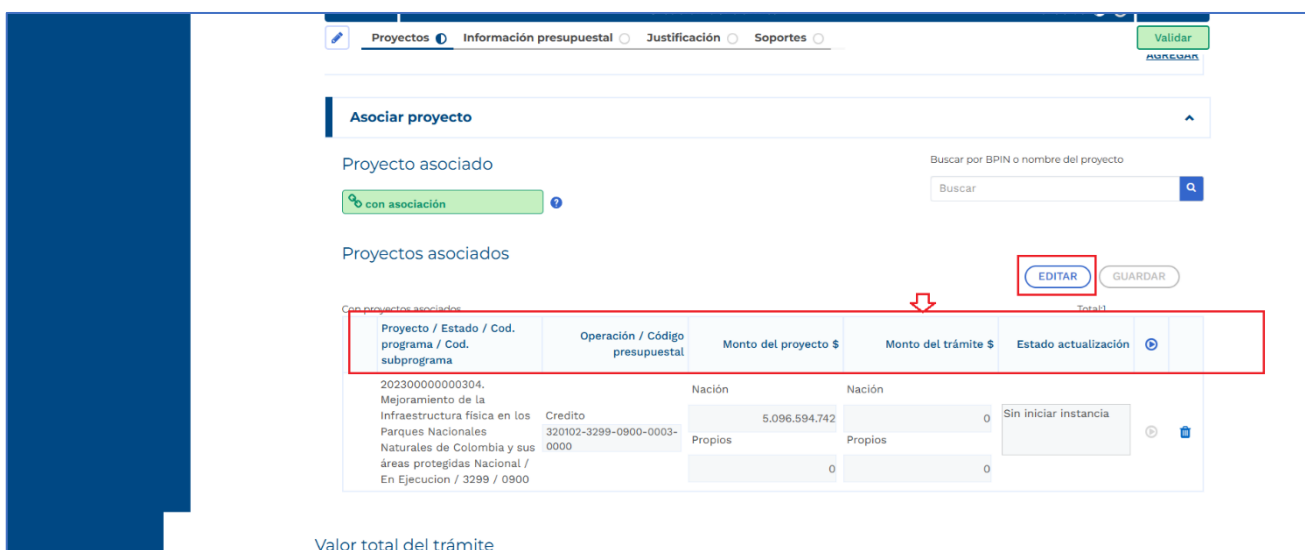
Proyectos Información presupuestal Justificación Soportes

Validar

AGREGAR

Asociar proyecto

Proyecto asociado

con asociación

Buscar por BPIN o nombre del proyecto

Buscar

Proyectos asociados

EDITAR GUARDAR

Con proyectos asociados

Total:1

| Proyecto / Estado / Cod. programa / Cod. subprograma | Operación / Código presupuestal | Monto del proyecto $ | Monto del trámite $ | Estado actualización |
|---|---|---|---|---|
| 202300000000304. Mejoramiento de la Infraestructura física en los Parques Nacionales Naturales de Colombia y sus áreas protegidas Nacional / En Ejecucion / 3299 / 0900 | Credito 320102-3299-0900-0003-0000 | Nación 5.096.594.742 Propios 0 | Nación 0 Propios 0 | Sin iniciar instancia |

Valor total del trámite